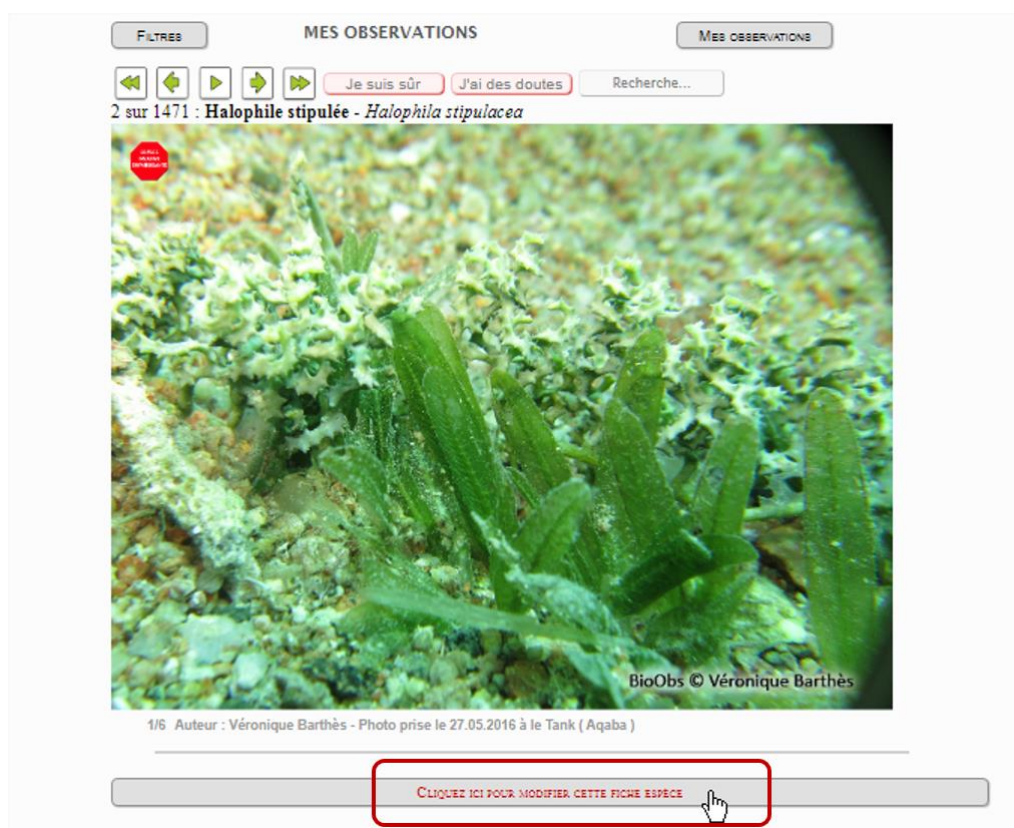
Filtres

MES OBSERVATIONS

Mes observations

Je suis sûr

J'ai des doutes

Recherche...

2 sur 1471 : **Halophile stipulée** - *Halophila stipulacea*

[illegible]

BioObs © Véronique Barthès

1/6 Auteur : Véronique Barthès - Photo prise le 27.05.2016 à le Tank ( Aqaba )

Cliquez ici pour modifier cette fiche espèce